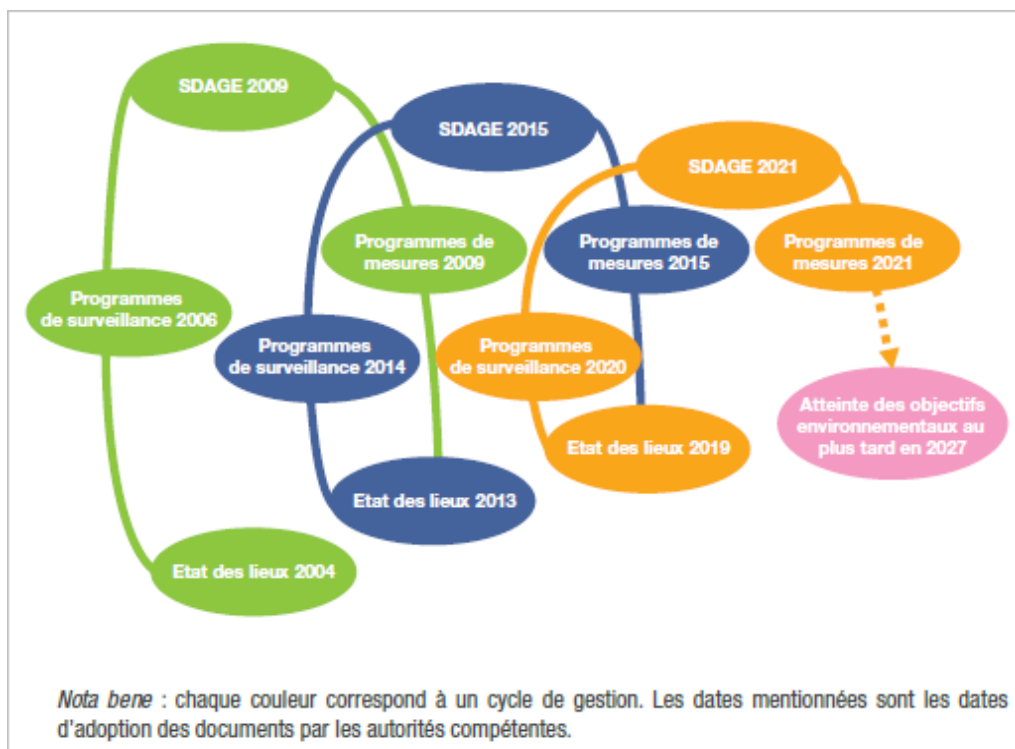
SDAGE 2009

SDAGE 2015

SDAGE 2021

Programmes de mesures 2009

Programmes de mesures 2015

Programmes de mesures 2021

Programmes de surveillance 2006

Programmes de surveillance 2014

Programmes de surveillance 2020

Atteinte des objectifs environnementaux au plus tard en 2027

Etat des lieux 2019

Etat des lieux 2013

Etat des lieux 2004

*Nota bene* : chaque couleur correspond à un cycle de gestion. Les dates mentionnées sont les dates d'adoption des documents par les autorités compétentes.